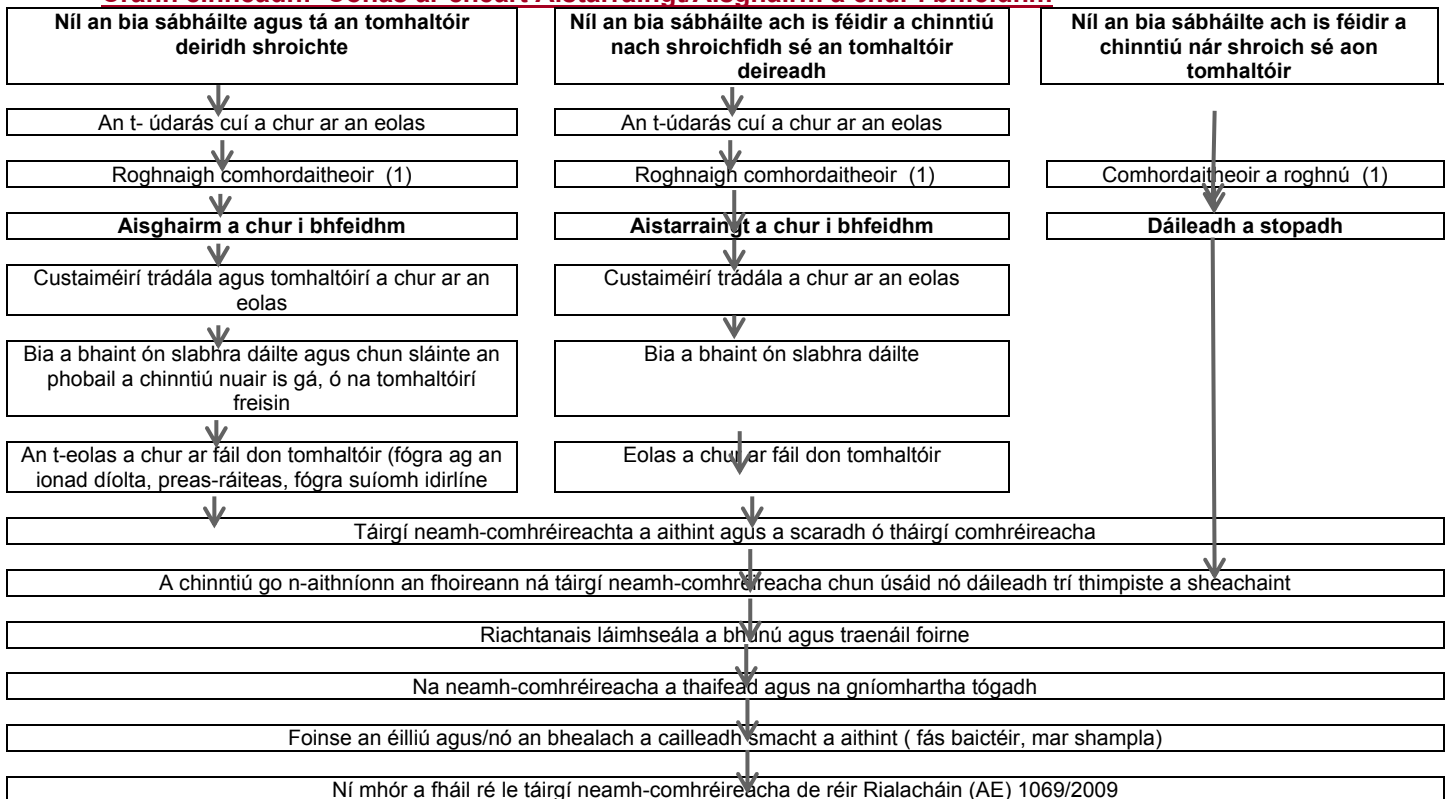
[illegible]

Níl an bia sábháilte agus tá an tomhaltóir deiridh shroichte

Níl an bia sábháilte ach is féidir a chinntiú nach shroichfidh sé an tomhaltóir deireadh

Níl an bia sábháilte ach is féidir a chinntiú nár shroich sé aon tomhaltóir

An t- údarás cuí a chur ar an eolas

An t-údarás cuí a chur ar an eolas

Roghnaigh comhordaitheoir (1)

Roghnaigh comhordaitheoir (1)

Comhordaitheoir a roghnú (1)

**Aisghairm a chur i bhfeidhm**

**Aistarraingt a chur i bhfeidhm**

**Dáileadh a stopadh**

Custaiméirí trádála agus tomhaltóirí a chur ar an eolas

Custaiméirí trádála a chur ar an eolas

Bia a bhaint ón slabhra dáilte agus chun sláinte an phobail a chinntiú nuair is gá, ó na tomhaltóirí freisin

Bia a bhaint ón slabhra dáilte

An t-eolas a chur ar fáil don tomhaltóir (fógra ag an ionad díolta, preas-ráiteas, fógra suíomh idirlíne

Eolas a chur ar fáil don tomhaltóir

Táirgí neamh-comhréireachta a aithint agus a scaradh ó tháirgí comhréireacha

A chinntiú go n-aithníonn an fhoireann ná táirgí neamh-comhréireacha chun úsáid nó dáileadh trí thimpiste a sheachaint

Riachtanais láimhseála a bhunú agus traenáil foirne

Na neamh-comhréireacha a thaifead agus na gníomhartha tógadh

Foinse an éilliú agus/nó an bhealach a cailleadh smacht a aithint ( fás baictéir, mar shampla)

Ní mhór a fháil ré le táirgí neamh-comhréireacha de réir Rialacháin (AE) 1069/2009